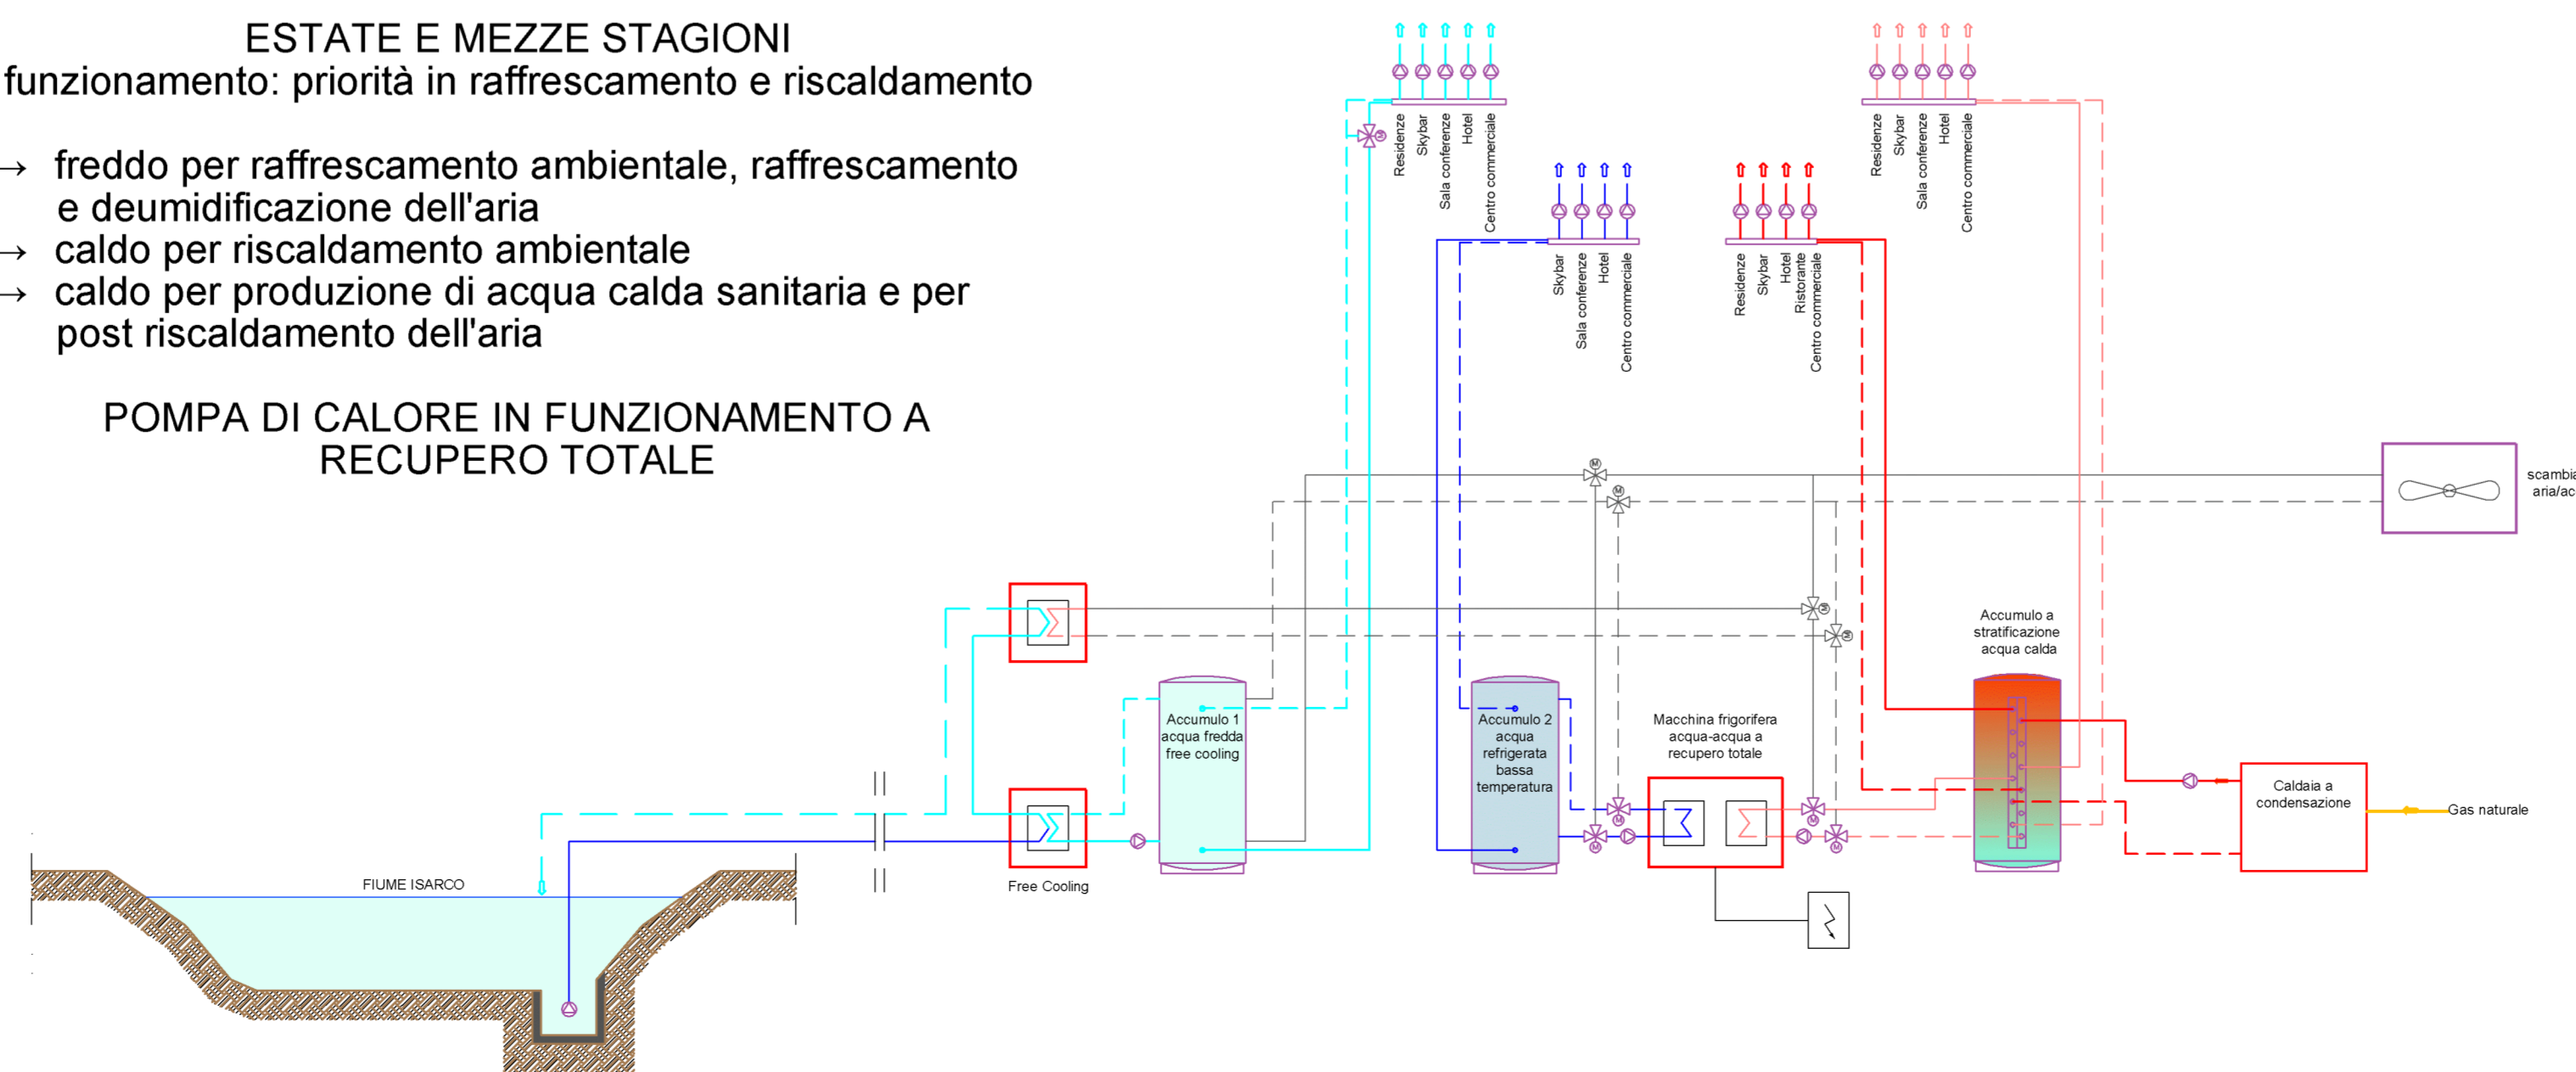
ESTATE E MEZZE STAGIONI
funzionamento: priorità in raffrescamento e riscaldamento

→ freddo per raffrescamento ambientale, raffrescamento e deumidificazione dell'aria
→ caldo per riscaldamento ambientale
→ caldo per produzione di acqua calda sanitaria e per post riscaldamento dell'aria

POMPA DI CALORE IN FUNZIONAMENTO A RECUPERO TOTALE

Residenze
Skybar
Sala conferenze
Hotel
Centro commerciale

Skybar
Sala conferenze
Hotel
Centro commerciale

Residenze
Skybar
Hotel
Ristorante
Centro commerciale

Residenze
Skybar
Sala conferenze
Hotel
Centro commerciale

scambia
aria/ac

Accumulo a stratificazione acqua calda

Accumulo 1 acqua fredda free cooling

Accumulo 2 acqua refrigerata bassa temperatura

Macchina frigorifera acqua-acqua a recupero totale

Caldaia a condensazione

Gas naturale

FIUME ISARCO

Free Cooling